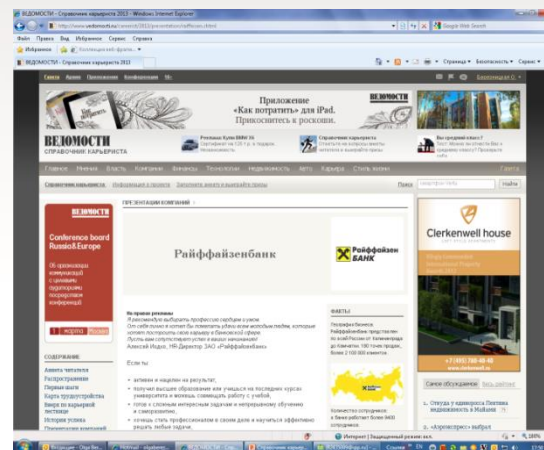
ВЕДОМОСТИ - Справочник карьериста 2013 - Windows Internet Explorer

http://www.vedomosti.ru/career/rt/2013/presentation/raiffeisen.shtml

Google Web Search

Файл Правка Вид Избранное Сервис Справка

Избранное

ВЕДОМОСТИ - Справочник карьериста 2013

Страница Безопасность Сервис

Приложение «Как потратить» для iPad. Прикоснитесь к роскоши.

ВЕДОМОСТИ

ВЕДОМОСТИ СПРАВОЧНИК КАРЬЕРИСТА

Главное Мнения Власть Компании Финансы Технологии Недвижимость Авто Карьера Стиль жизни Газета

Справочник карьериста

Найти

ВЕДОМОСТИ Conference board Russia&Europe

ПРЕЗЕНТАЦИИ КОМПАНИЙ

Райффайзенбанк

Райффайзен БАНК

Clerkenwell house

ФАКТЫ

СОДЕРЖАНИЕ

Если ты

+7 (495) 780-40-40

Интернет | Защищенный режим: вкл.

100%